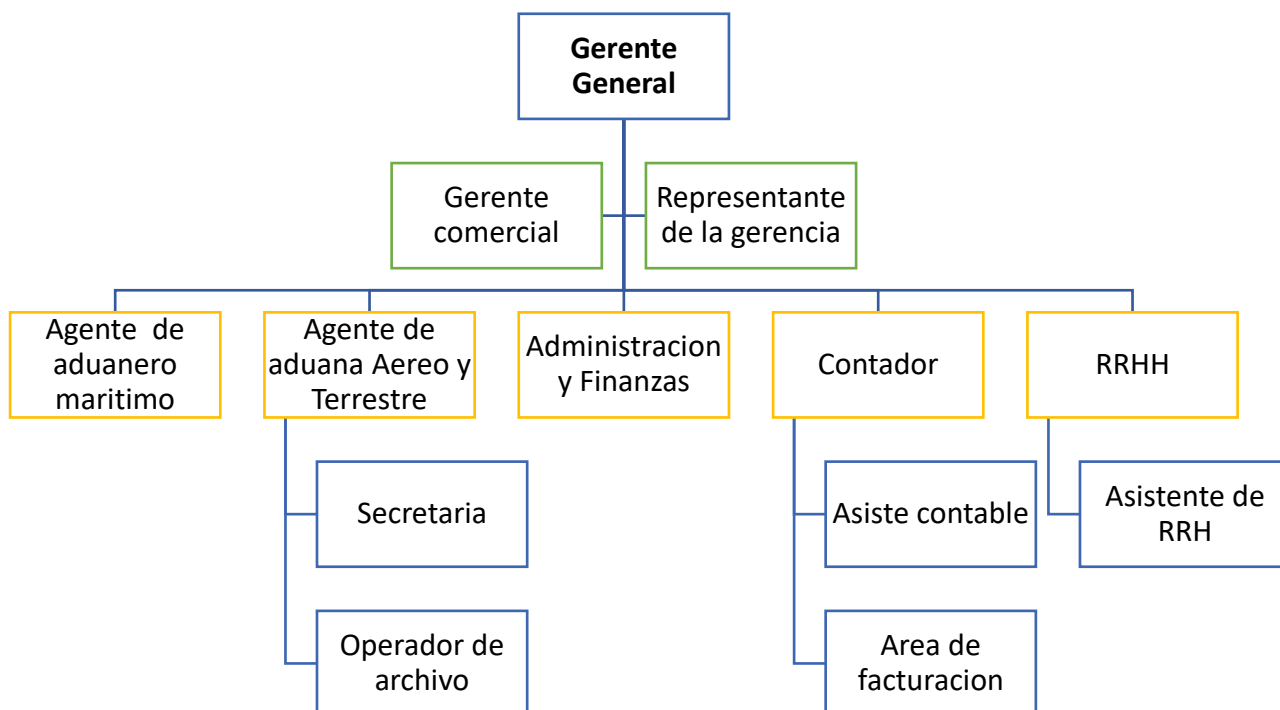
Gerente General

Gerente comercial

Representante de la gerencia

Agente  de aduanero maritimo

Agente de aduana Aereo y Terrestre

Administracion y Finanzas

Contador

RRHH

Secretaria

Operador de archivo

Asiste contable

Area de facturacion

Asistente de RRH